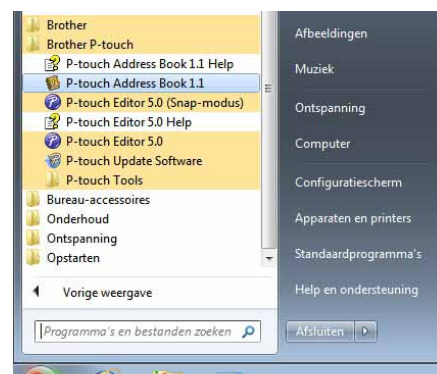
Brother
Brother P-touch
P-touch Address Book 1.1 Help
P-touch Address Book 1.1
P-touch Editor 5.0 (Snap-modus)
P-touch Editor 5.0 Help
P-touch Editor 5.0
P-touch Update Software
P-touch Tools
Bureau-accessoires
Onderhoud
Ontspanning
Opstarten

Vorige weergave

Programma's en bestanden zoeken

Afbeeldingen
Muziek
Ontspanning
Computer
Configuratiescherm
Apparaten en printers
Standaardprogramma's
Help en ondersteuning

Afsluiten